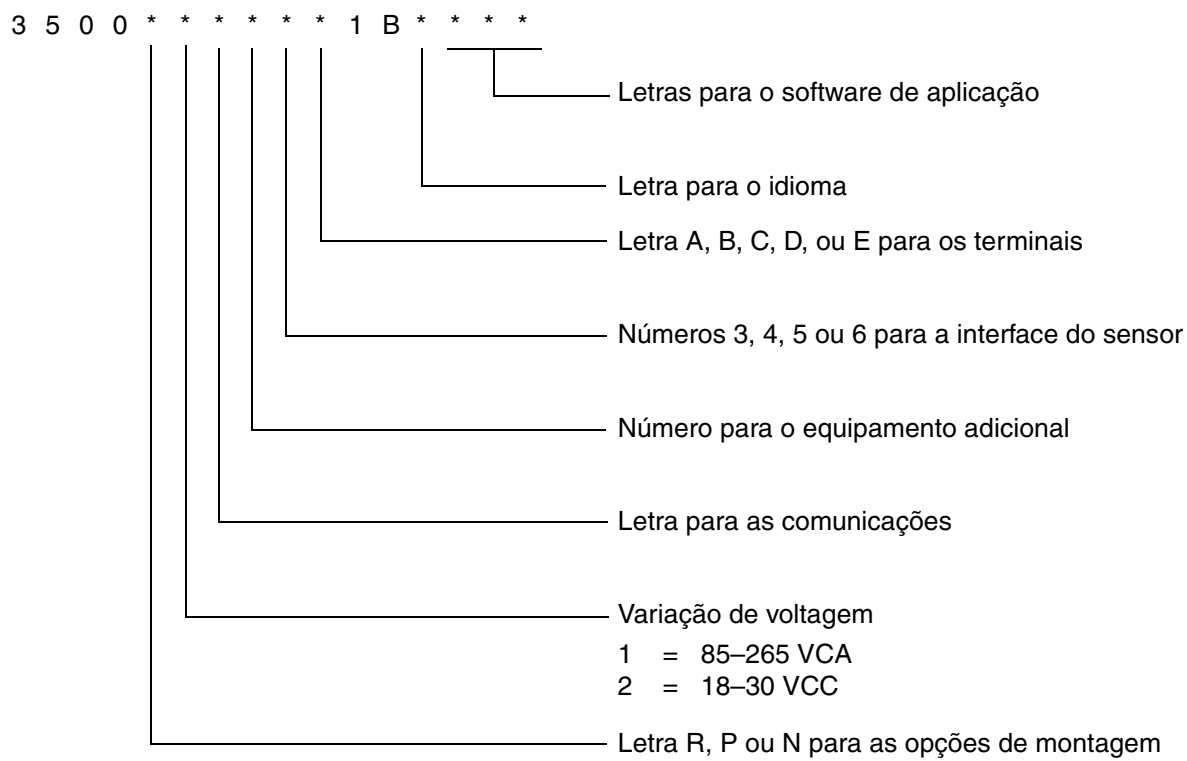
3 5 0 0 * * * * * * 1 B * * * *

Letras para o software de aplicação

Letra para o idioma

Letra A, B, C, D, ou E para os terminais

Números 3, 4, 5 ou 6 para a interface do sensor

Número para o equipamento adicional

Letra para as comunicações

Variação de voltagem
1 = 85–265 VCA
2 = 18–30 VCC

Letra R, P ou N para as opções de montagem